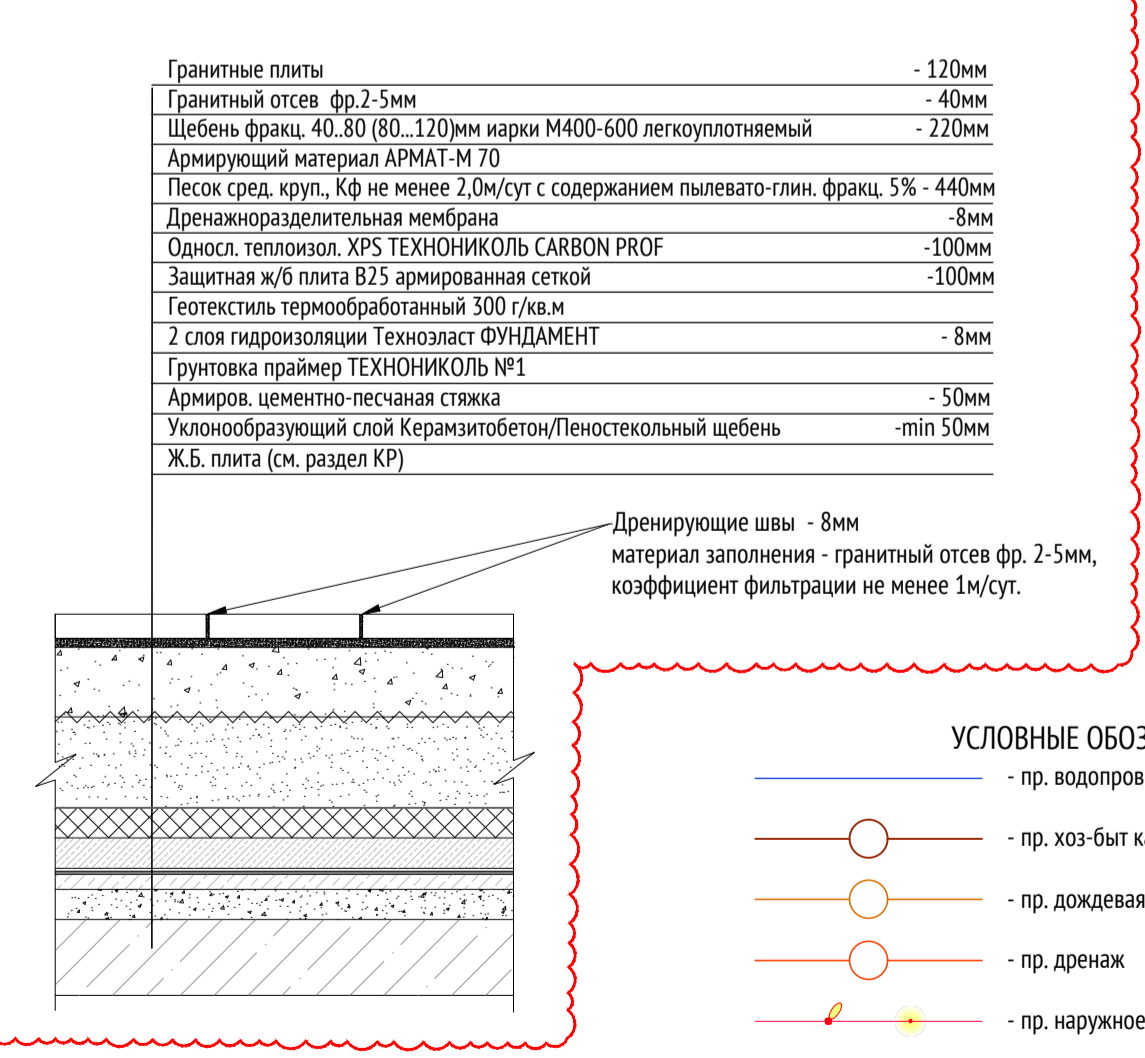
Гранитные плиты - 120мм
Гранитный отсев фр.2-5мм - 40мм
Щебень фракц. 40..80 (80...120)мм иарки М400-600 легкоуплотняемый - 220мм
Армирующий материал АРМАТ-М 70
Песок сред. круп., Кф не менее 2,0м/сут с содержанием пылевато-глин. фракц. 5% - 440мм
Дренажноразделительная мембрана -8мм
Односл. теплоизол. XPS ТЕХНОНИКОЛЬ CARBON PROF -100мм
Защитная ж/б плита В25 армированная сеткой -100мм
Геотекстиль термообработанный 300 г/кв.м
2 слоя гидроизоляции Техноэласт ФУНДАМЕНТ - 8мм
Грунтовка праймер ТЕХНОНИКОЛЬ №1
Армиров. цементно-песчаная стяжка - 50мм
Уклонообразующий слой Керамзитобетон/Пеностекольный щебень -min 50мм
Ж.Б. плита (см. раздел КР)

Дренирующие швы - 8мм
материал заполнения - гранитный отсев фр. 2-5мм,
коэффициент фильтрации не менее 1м/сут.

УСЛОВНЫЕ ОБОЗ
- пр. водопров
- пр. хоз-быт к
- пр. дождевая
- пр. дренаж
- пр. наружное